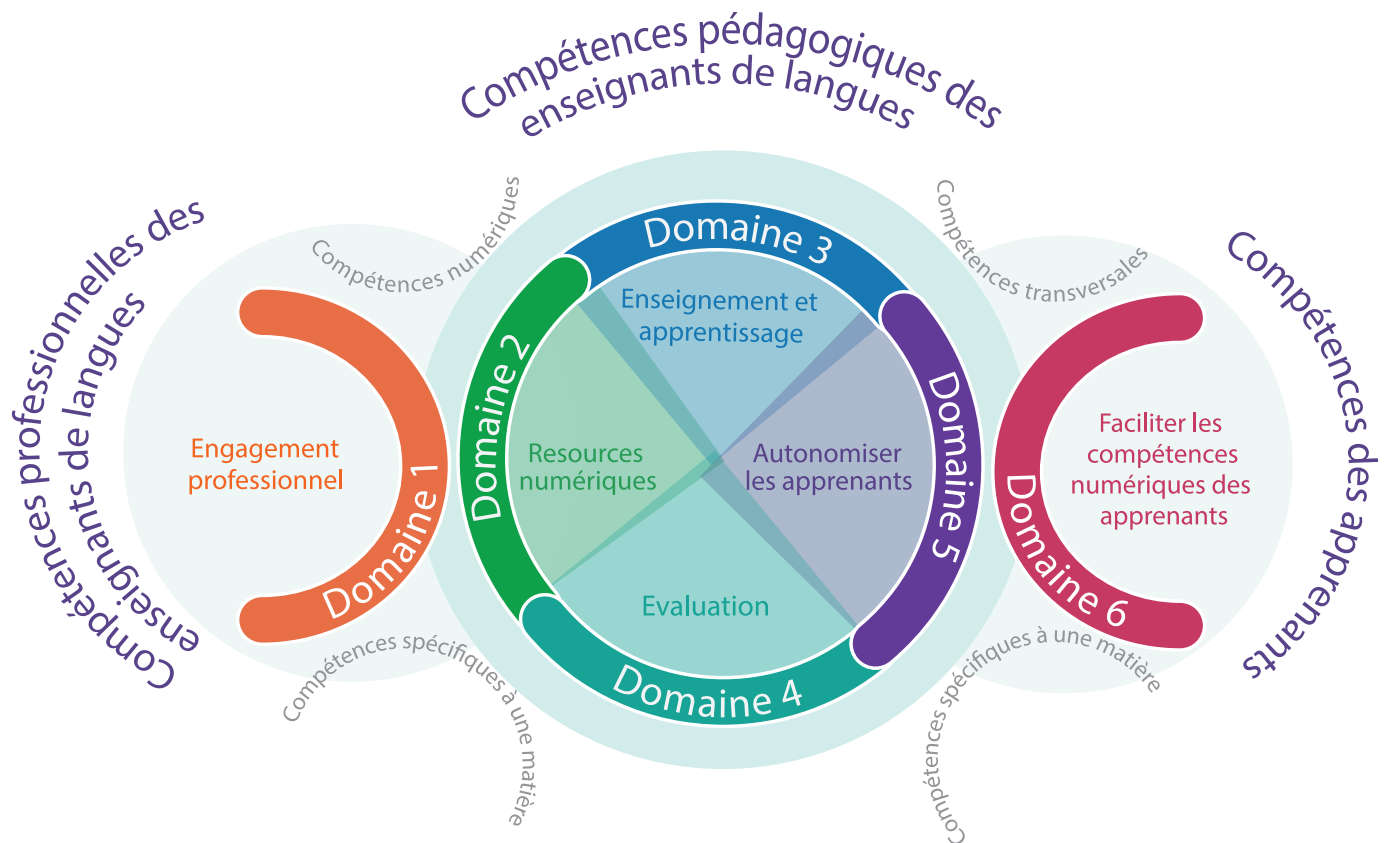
Compétences pédagogiques des enseignants de langues

Compétences professionnelles des enseignants de langues

Compétences des apprenants

Compétences numériques

Compétences transversales

Compétences spécifiques à une matière

Compétences spécifiques à une matière

Compétences spécifiques à une matière

Domaine 1
Engagement professionnel

Domaine 2
Resources numériques

Domaine 3
Enseignement et apprentissage

Domaine 4
Evaluation

Domaine 5
Autonomiser les apprenants

Domaine 6
Faciliter les compétences numériques des apprenants